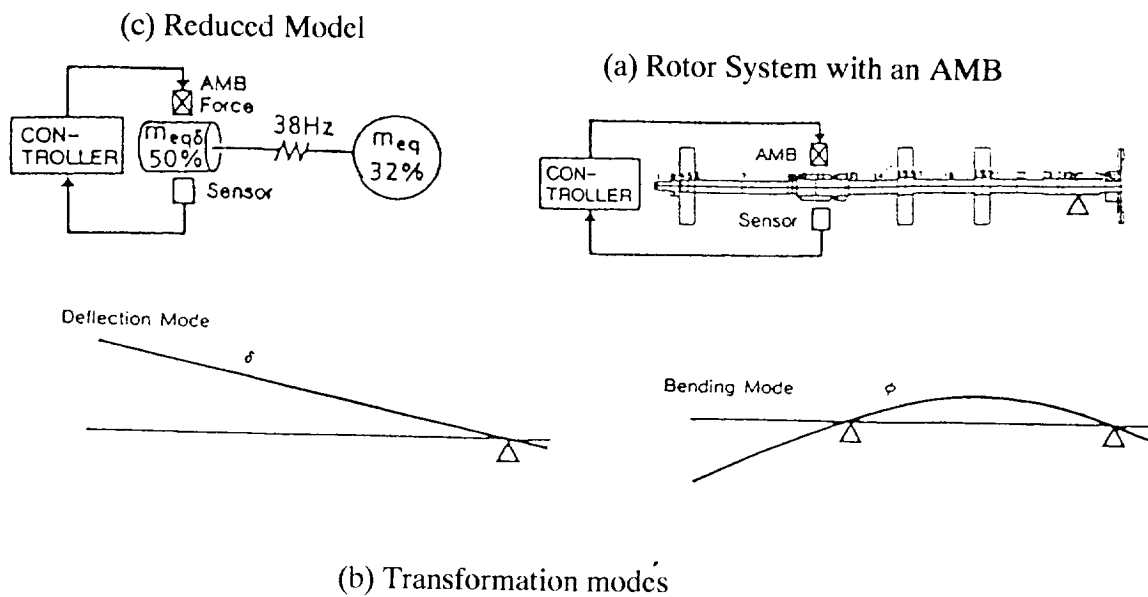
(c) Reduced Model

AMB Force

CON-TROLLER

$m_{eq\delta}$ 50%

38Hz

$m_{eq}$ 32%

Sensor

(a) Rotor System with an AMB

CON-TROLLER

AMB

Sensor

Deflection Mode

$\delta$

Bending Mode

$\phi$

(b) Transformation modes